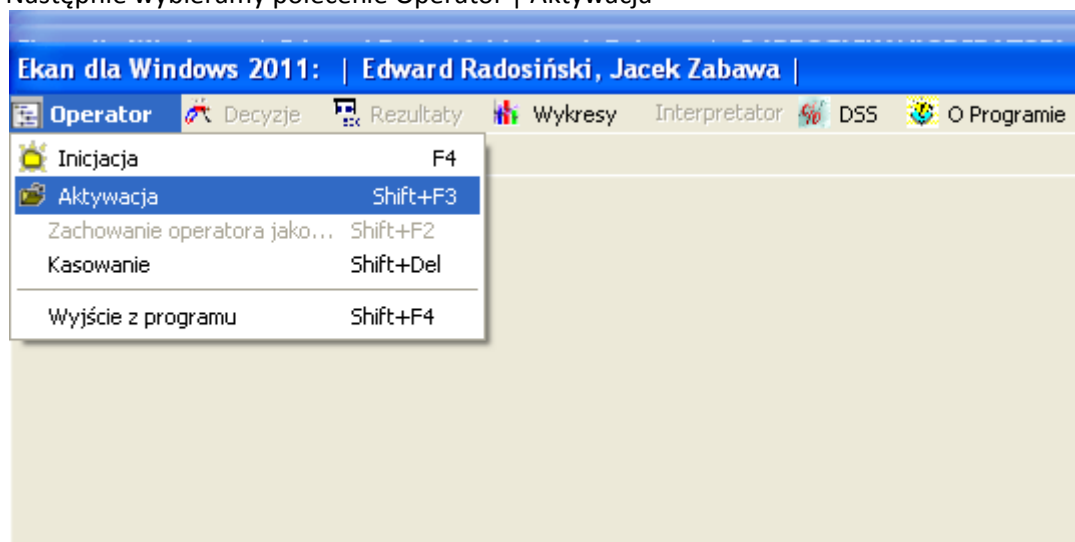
Następnie wybieramy polecenie Operator | Aktywacja

Ekan dla Windows 2011: | Edward Radosiński, Jacek Zabawa |

Operator Decyzje Rezultaty Wykresy Interpretator DSS O Programie

Inicjacja F4
Aktywacja Shift+F3
Zachowanie operatora jako... Shift+F2
Kasowanie Shift+Del
Wyjście z programu Shift+F4